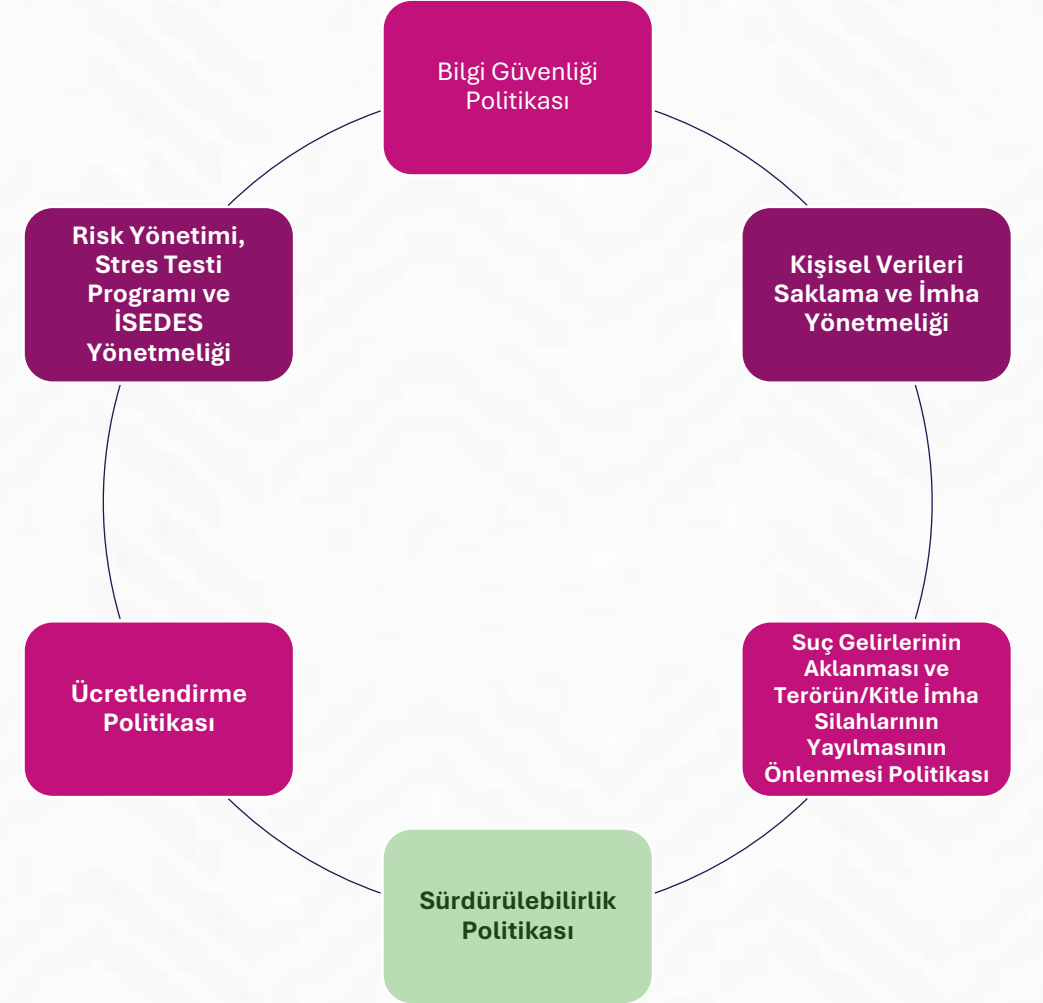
Bilgi Güvenliği Politikası

Kişisel Verileri Saklama ve İmha Yönetmeliği

Suç Gelirlerinin Aklanması ve Terörün/Kitle İmha Silahlarının Yayılmasının Önlenmesi Politikası

Sürdürülebilirlik Politikası

Ücretlendirme Politikası

Risk Yönetimi, Stres Testi Programı ve İSEDES Yönetmeliği